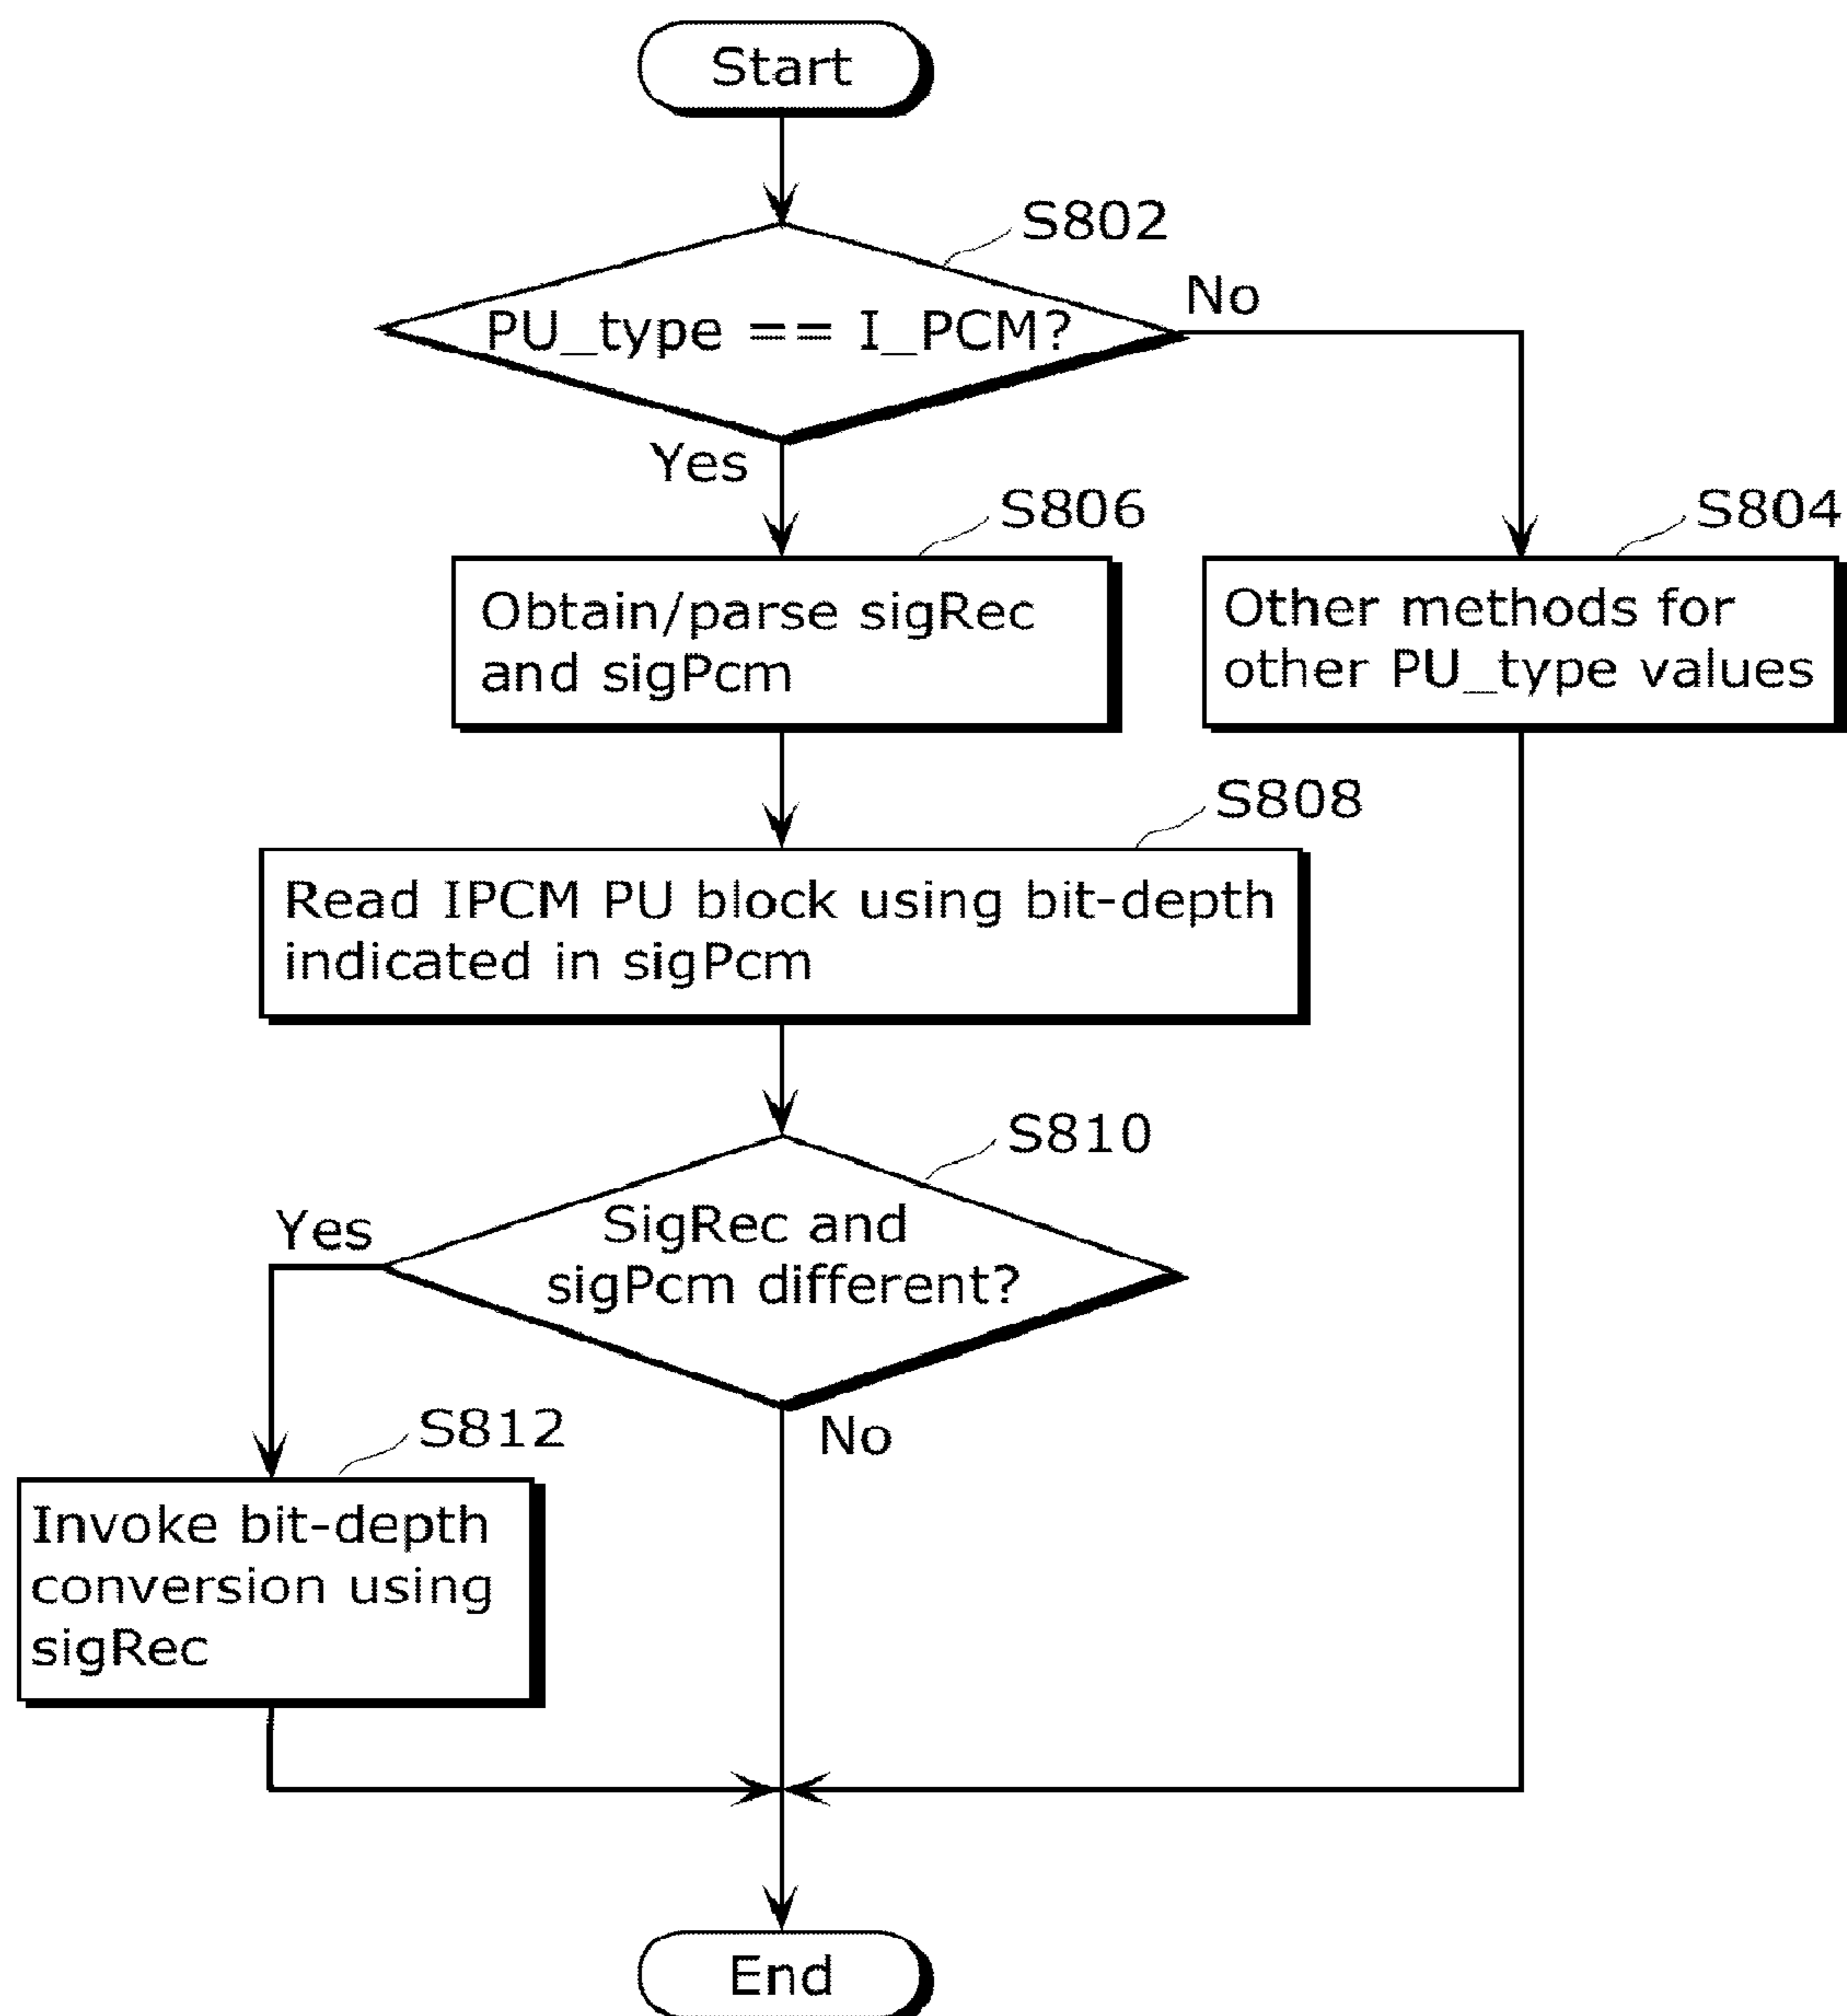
Start

S802

PU_type == I_PCM?

No

Yes

S806

Obtain/parse sigRec and sigPcm

S804

Other methods for other PU_type values

S808

Read IPCM PU block using bit-depth indicated in sigPcm

S810

SigRec and sigPcm different?

Yes

No

S812

Invoke bit-depth conversion using sigRec

End